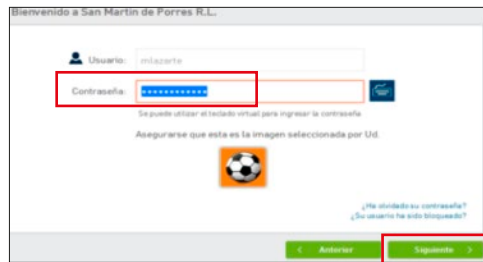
Bienvenido a San Martin de Porres R.L.

Usuario: mlazarte

Contraseña: ••••••••••••

Se puede utilizar el teclado virtual para ingresar la contraseña

Asegurarse que esta es la imagen seleccionada por Ud.

¿He olvidado su contraseña?
¿Su usuario ha sido bloqueado?

< Anterior

Siguiente >